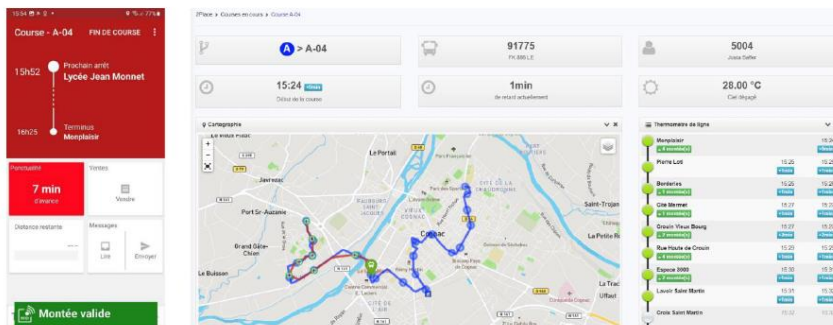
15:54 ⊠ ▸ ◎ ▾ 77%
Course - A-04 FIN DE COURSE ⋮
15h52 Prochain arrêt Lycée Jean Monnet
16h25 Terminus Monplaisir
Ponctualité
7 min
d'avance
Ventes
Vendre
Distance restante
Messages
Lire
Envoyer
Montée valide

ZPlace > Courses en cours > Course A-04
A > A-04
91775
FK 888 LE
5004
Josie Sellier
15:24
Début de la course
1min
de retard actuellement
28.00 °C
Ciel dégagé
Cartographie
Thermomètre de ligne
Le Portail
Port Sr-Auzanne
Jarnac
Brand Gâte-Chien
Le Buisson
Cognac
Saint-Trojan
La Petite R
La Trache
Uffaut
Monplaisir
Pierre Loti 15:26
Borderies 15:26
Cité Mermet 15:27
Crouin Vieux Bourg 15:27
Rue Haute de Crouin 15:29
Espace 3000 15:30
Lavoir Saint Martin 15:31
Croix Saint Martin